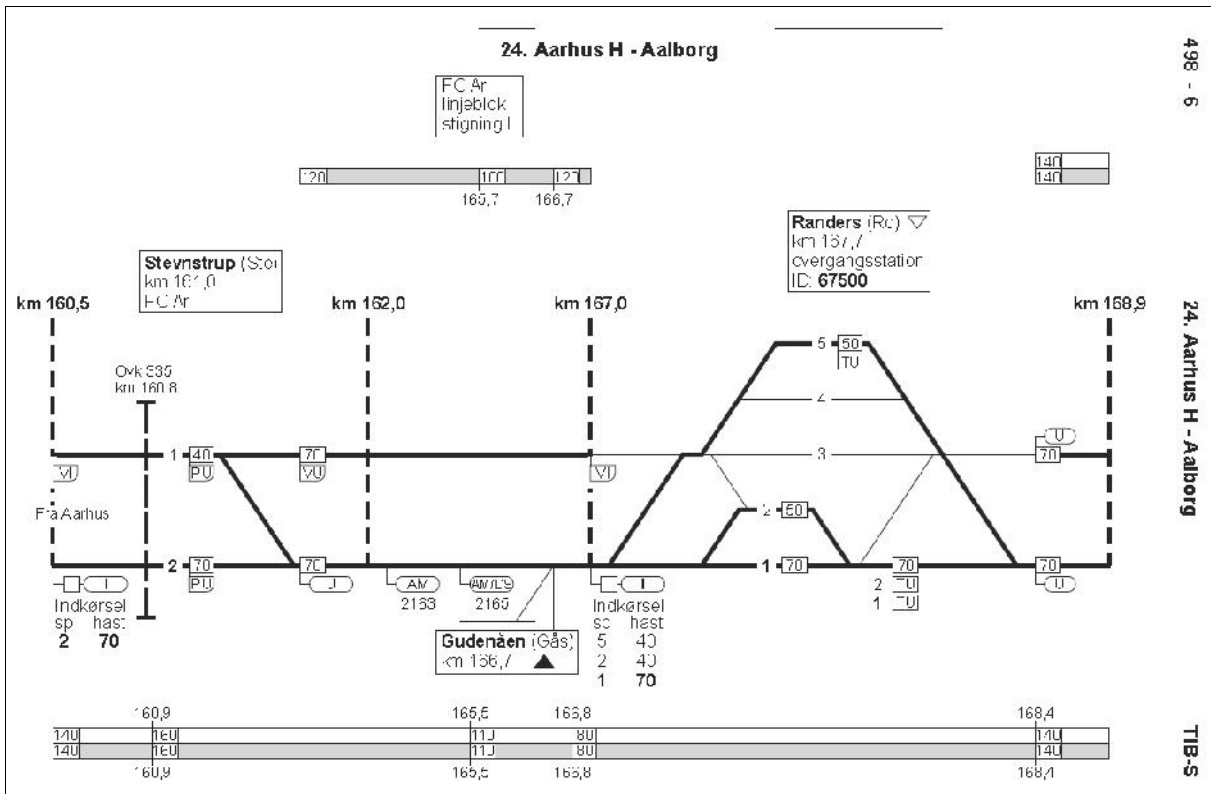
24. Aarhus H - Aalborg

498 - 6

FC Ar
linjeblok
stigning I

120 | 100 | 127
165,7 166,7

140
140

Randers (Rc) ▽
km 167,7
overgangsstation
ID: 67500

Stevnstrup (Sto)
km 161,0
FC Ar

km 160,5

km 162,0

km 167,0

km 168,9

24. Aarhus H - Aalborg

Ovk 335
km 160,8

5 50 TU

4

3

1 40 PU

70 VU

VU

VU

70 U

Fra Aarhus

2 60

2 70 PU

70 J

AM 2163

AM/LS 2165

I

1 70

70

70 U

2 TU
1 TU

I

Indkørsel
sp hast
2 70

Gudenåen (Gås)
km 166,7 ▲

Indkørsel
sp hast
5 40
2 40
1 70

160,9 165,5 165,8 168,4

| 140 | 160 | 110 | 80 | 140 |
|---|---|---|---|---|
| 140 | 160 | 110 | 80 | 140 |

160,9 165,5 165,8 168,4

TIB-S